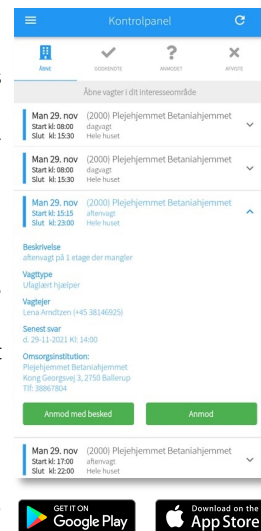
Kontrolpanel

ÅBNE
GODKENDTE
ANMODET
AFVISTE

Åbne vagter i dit interesseområde

Man 29. nov (2000) Plejehjemmet Betaniahjemmet
Start kl: 08:00 dagvagt
Slut kl: 15:30 Hele huset

Man 29. nov (2000) Plejehjemmet Betaniahjemmet
Start kl: 08:00 dagvagt
Slut kl: 15:30 Hele huset

Man 29. nov (2000) Plejehjemmet Betaniahjemmet
Start kl: 15:15 aftenvagt
Slut kl: 23:00 Hele huset

Beskrivelse
aftenvagt på 1 etage der mangler

Vagttype
Ufaglært hjælper

Vagtejer
Lena Arndtzen (+45 38146925)

Senest svar
d. 29-11-2021 Kl: 14:00

Omsorgsinstitution:
Plejehjemmet Betaniahjemmet
Kong Georgsvej 3, 2750 Ballerup
Tlf: 38867804

Anmod med besked
Anmod

Man 29. nov (2000) Plejehjemmet Betaniahjemmet
Start kl: 17:00 aftenvagt
Slut kl: 22:00 Hele huset

GET IT ON
Google Play

Download on the
App Store